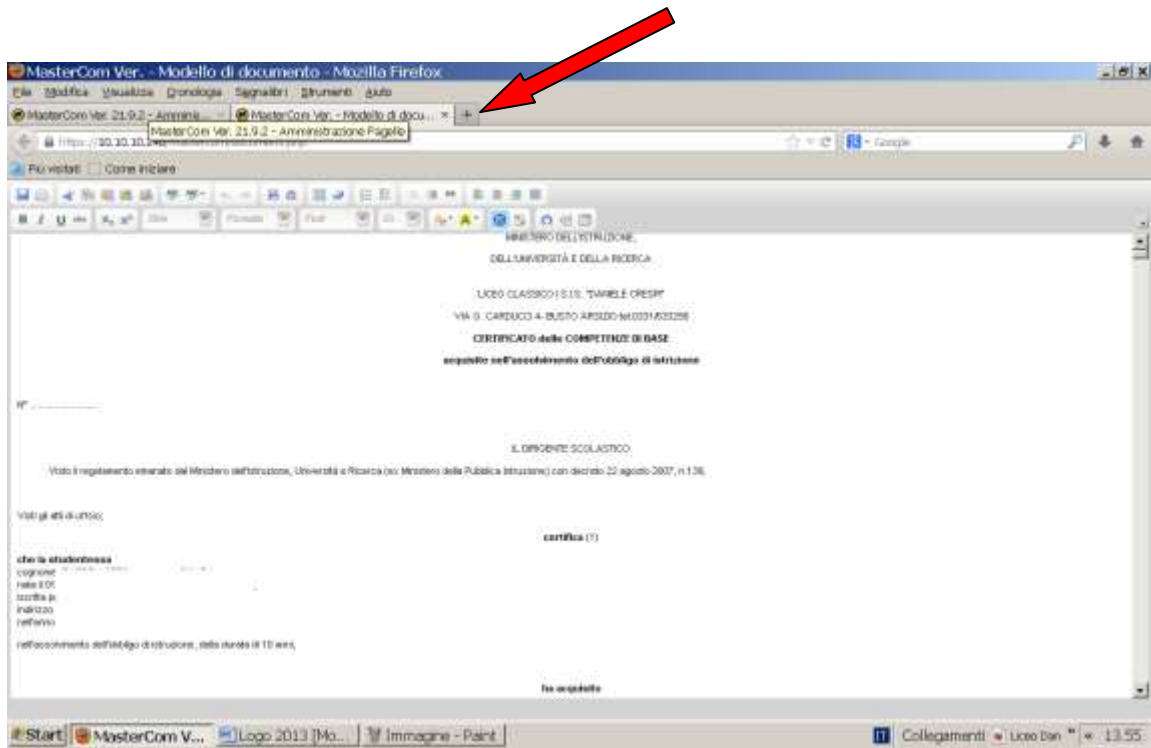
MasterCom Ver. - Modello di documento - Mozilla Firefox

File Modifica Visualizza Cronologia Segnalibri Strumenti Aiuto

MasterCom Ver. 21.9.2 - Amminis... MasterCom Ver. - Modello di docu... × +

MasterCom Ver. 21.9.2 - Amministrazione Pagelle

https://10.10.10.24

Google

Più visitati Come iniziare

MINISTERO DELL'ISTRUZIONE,

DELL'UNIVERSITÀ E DELLA RICERCA

LICEO CLASSICO I.S.I.S. "DANIELE CRESPI"

VIA G. CARDUCCI 4- BUSTO ARSIZIO tel.0331/633256

CERTIFICATO delle COMPETENZE DI BASE

acquisite nell'assolvimento dell'obbligo di istruzione

N° ..............

IL DIRIGENTE SCOLASTICO

Visto il regolamento emanato dal Ministero dell'Istruzione, Università e Ricerca (ex Ministero della Pubblica Istruzione) con decreto 22 agosto 2007, n.139;

Visti gli atti di ufficio;

certifica (1)

che la studentessa
cognome
nata il
iscritta p
indirizzo
nell'anno

nell'assolvimento dell'obbligo di istruzione, della durata di 10 anni,

ha acquisito

Start MasterCom V... Logo 2013 [Mo... Immagine - Paint

Collegamenti Liceo Dan 13:55